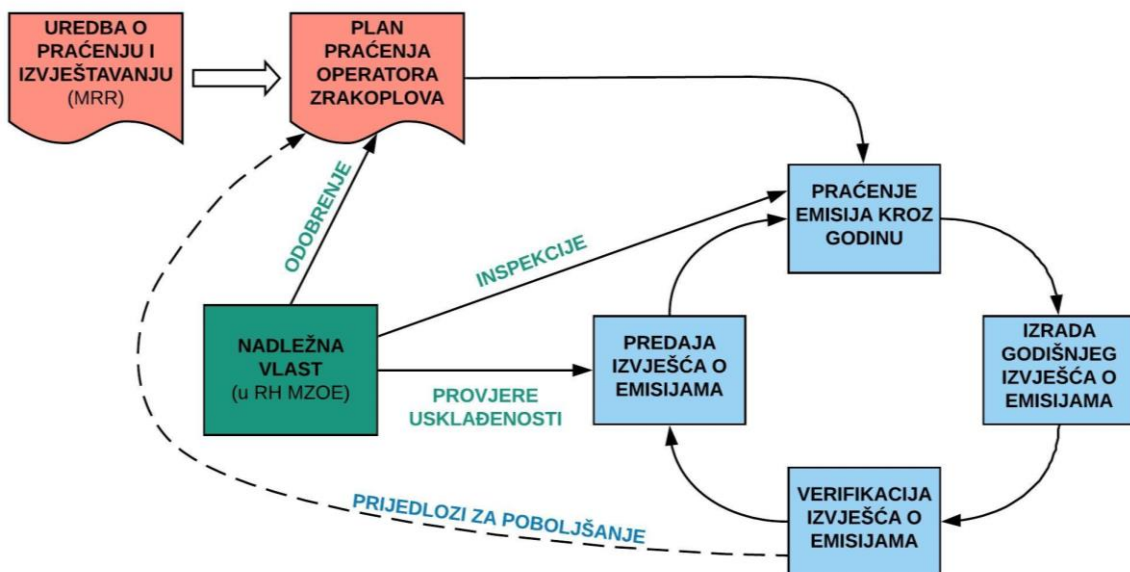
UREDBA O PRAĆENJU I IZVJEŠTAVANJU
(MRR)

PLAN PRAĆENJA OPERATORA ZRAKOPLOVA

PRAĆENJE EMISIJA KROZ GODINU

ODOBRENJE

INSPEKCIJE

NADLEŽNA VLAST
(u RH MZOE)

PROVJERE USKLAĐENOSTI

PREDAJA IZVJEŠĆA O EMISIJAMA

IZRADA GODIŠNJEG IZVJEŠĆA O EMISIJAMA

VERIFIKACIJA IZVJEŠĆA O EMISIJAMA

PRIJEDLOZI ZA POBOLJŠANJE